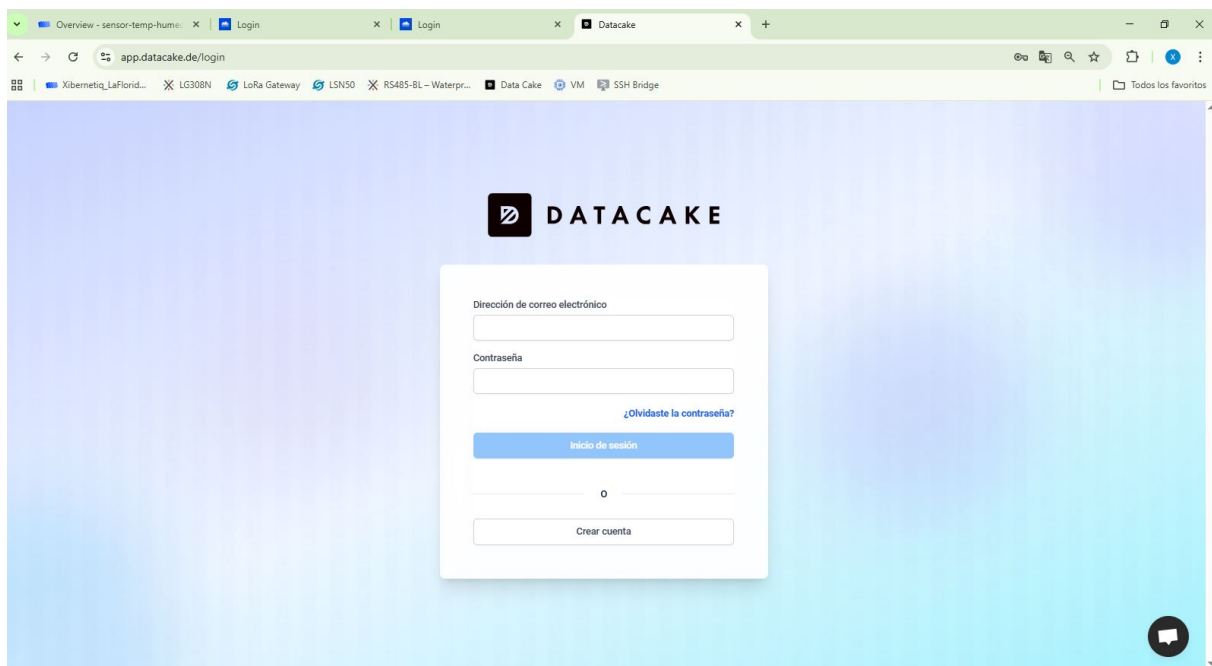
Overview - sensor-temp-hume
Login
Login
Datacake
app.datacake.de/login
Xibernetiq_LaFlorid... LG308N LoRa Gateway LSN50 RS485-BL – Waterpr... Data Cake VM SSH Bridge
Todos los favoritos

DATACAKE

Dirección de correo electrónico

Contraseña

¿Olvidaste la contraseña?

Inicio de sesión

o

Crear cuenta